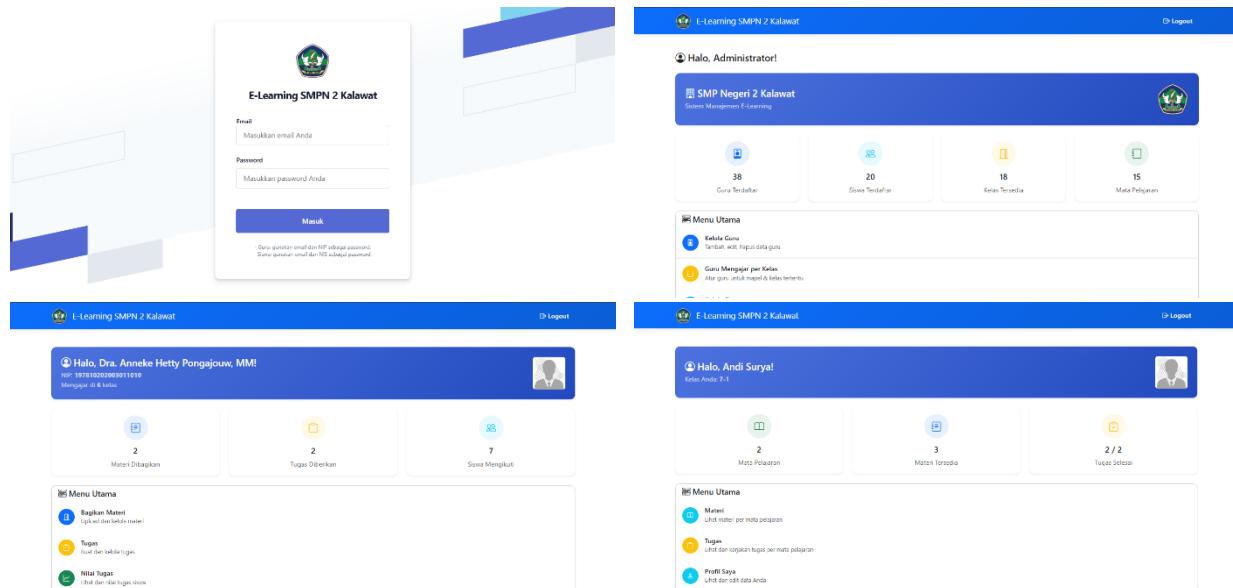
E-Learning SMPN 2 Kalawat

Email

Masukkan email Anda

Password

Masukkan password Anda

Masuk

Guru: gunakan email dan NIP sebagai password.
Siswa: gunakan email dan NIS sebagai password.

E-Learning SMPN 2 Kalawat

Logout

Halo, Administrator!

SMP Negeri 2 Kalawat
Sistem Manajemen E-Learning

38
Guru Terdaftar

20
Siswa Terdaftar

18
Kelas Tersedia

15
Mata Pelajaran

Menu Utama

Kelola Guru
Tambah, edit, hapus data guru

Guru Mengajar per Kelas
Atur guru untuk mapel & kelas tertentu

E-Learning SMPN 2 Kalawat

Logout

Halo, Dra. Anneke Hetty Pongajouw, MM!
NIP: 197810202003011010
Mengajar di 6 kelas

2
Materi Dibagikan

2
Tugas Diberikan

7
Siswa Mengikuti

Menu Utama

Bagikan Materi
Upload dan kelola materi

Tugas
Buat dan kelola tugas

Nilai Tugas
Lihat dan nilai tugas siswa

E-Learning SMPN 2 Kalawat

Logout

Halo, Andi Surya!
Kelas Anda: 7-1

2
Mata Pelajaran

3
Materi Tersedia

2 / 2
Tugas Selesai

Menu Utama

Materi
Lihat materi per mata pelajaran

Tugas
Lihat dan kerjakan tugas per mata pelajaran

Profil Saya
Lihat dan edit data Anda